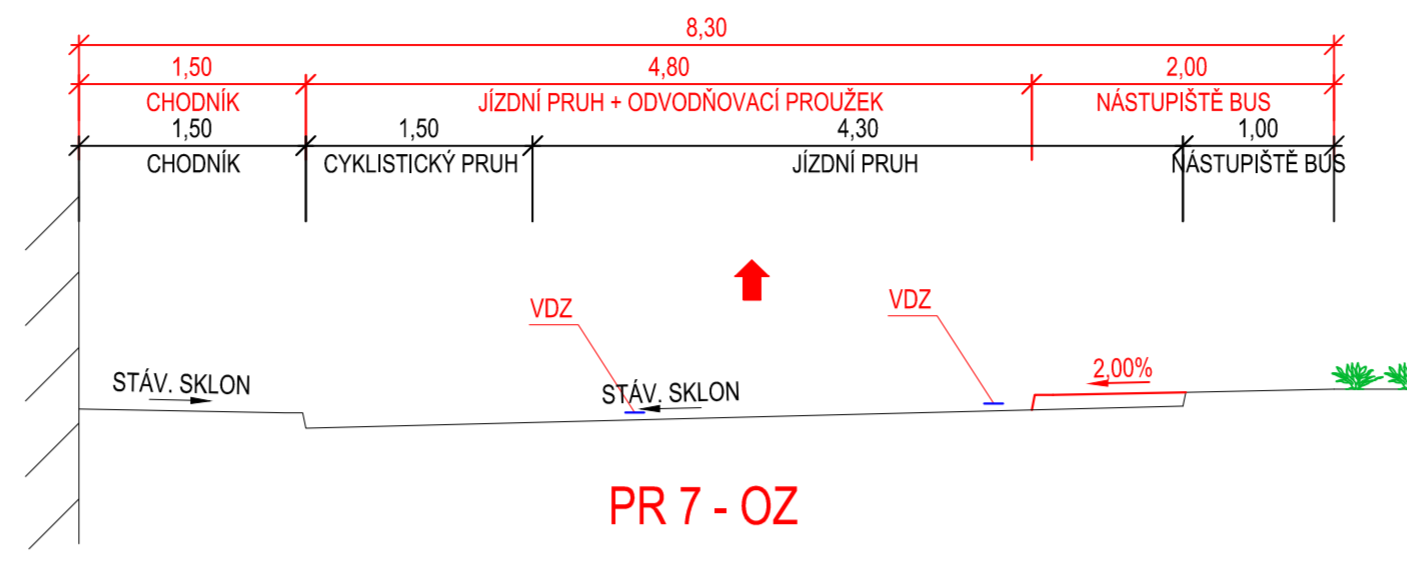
8,30

1,50
CHODNÍK

4,80
JÍZDNÍ PRUH + ODVODŇOVACÍ PROUŽEK

2,00
NÁSTUPIŠTĚ BUS

1,50
CHODNÍK

1,50
CYKLISTICKÝ PRUH

4,30
JÍZDNÍ PRUH

1,00
NÁSTUPIŠTĚ BUS

VDZ

VDZ

STÁV. SKLON

STÁV. SKLON

2,00%

PR 7 - OZ